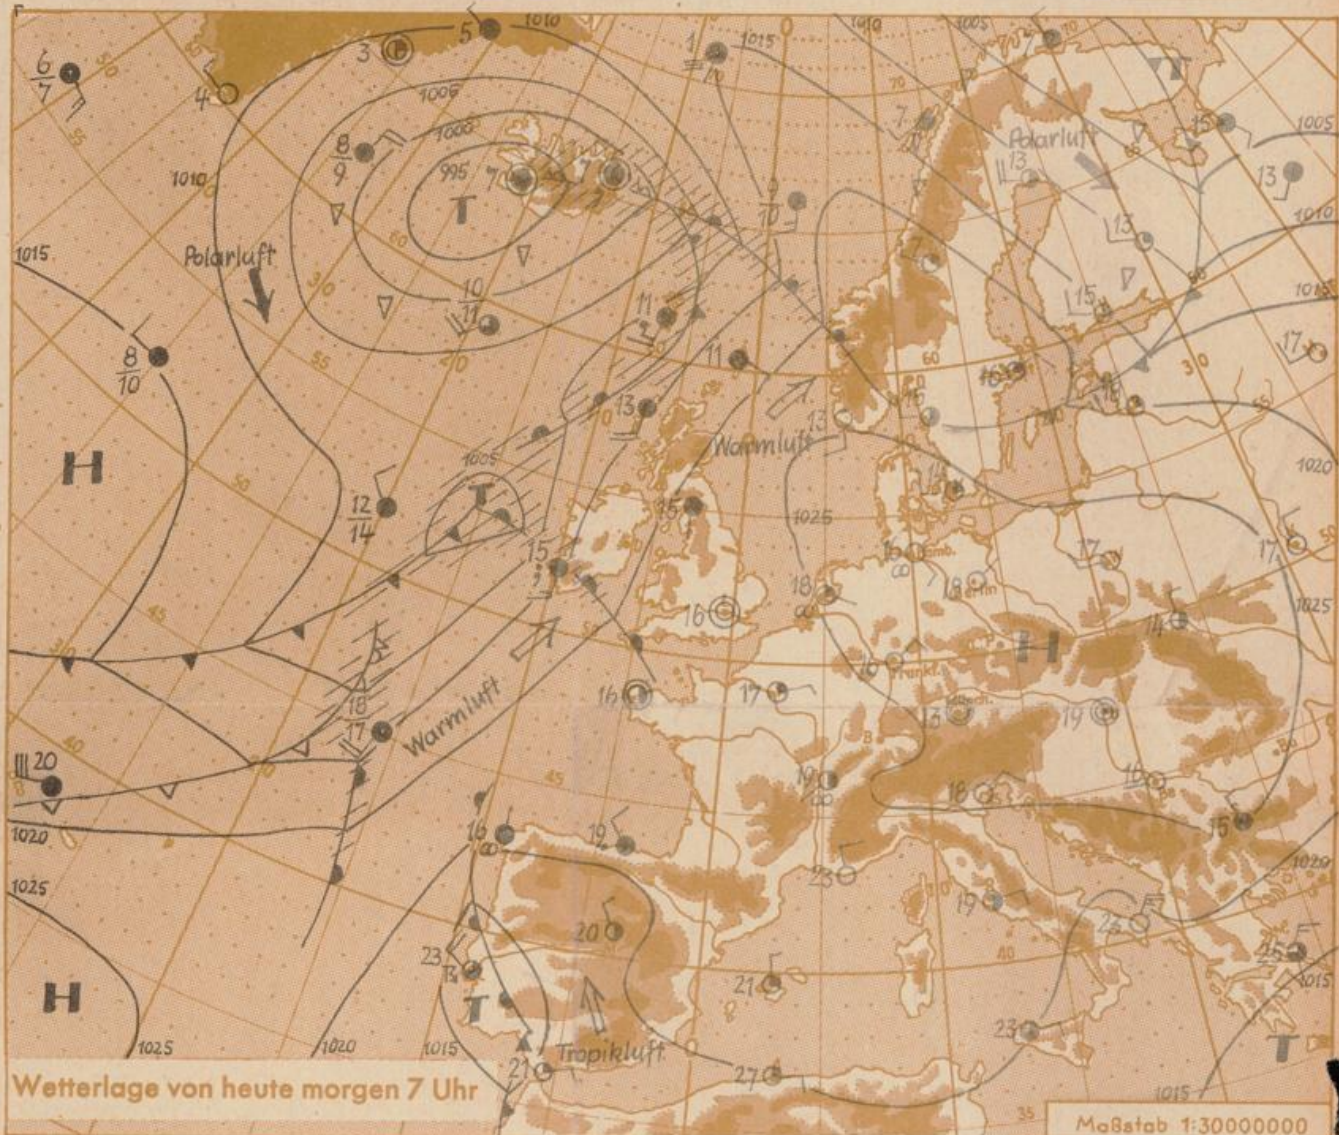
1010
5
3
$\frac{6}{7}$
4
1005
1000
$\frac{8}{9}$
1010
995
7
T
1015
Polarluft
$\frac{10}{11}$
$\frac{8}{10}$
H
$\frac{12}{14}$
1005
T
Warmluft
30
20
$\frac{18}{17}$
Warmluft
1020
1025
H
1025
1020
1015
Tropikluft
Wetterlage von heute morgen 7 Uhr
1
1015
7
$\frac{9}{10}$
11
11
13
13
15
15
16
16
17
18
16
Frankf.
13
19
19
18
23
12
16
20
23
T
21
21
27
1015
Polarluft
13
13
15
13
1005
1010
1015
17
16
16
1020
17
17
1025
14
H
19
16
15
1020
19
24
25
1015
23
T
Berlin
Hmb.
1025
Maßstab 1:30000000